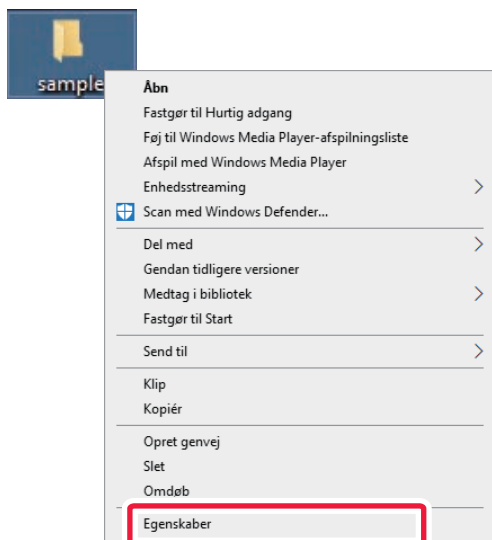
sample

Åbn
Fastgør til Hurtig adgang
Føj til Windows Media Player-afspilningsliste
Afspil med Windows Media Player
Enhedsstreaming
Scan med Windows Defender...

Del med
Gendan tidligere versioner
Medtag i bibliotek
Fastgør til Start

Send til

Klip
Kopiér

Opret genvej
Slet
Omdøb

Egenskaber